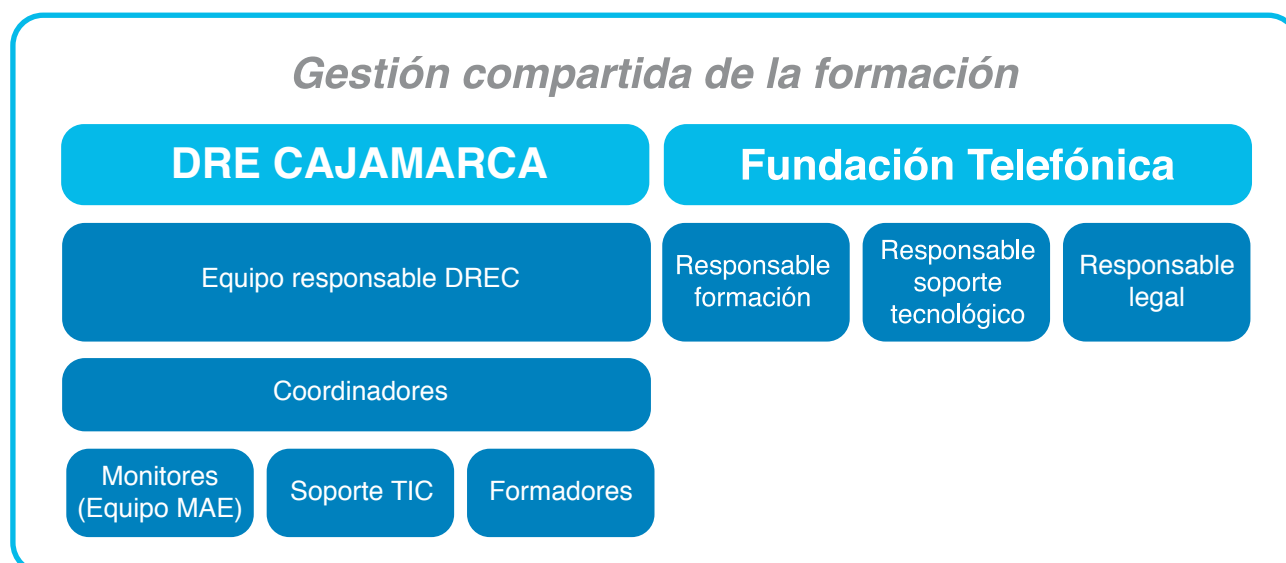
Gestión compartida de la formación

DRE CAJAMARCA

Fundación Telefónica

Equipo responsable DREC

Responsable formación

Responsable soporte tecnológico

Responsable legal

Coordinadores

Monitores (Equipo MAE)

Soporte TIC

Formadores